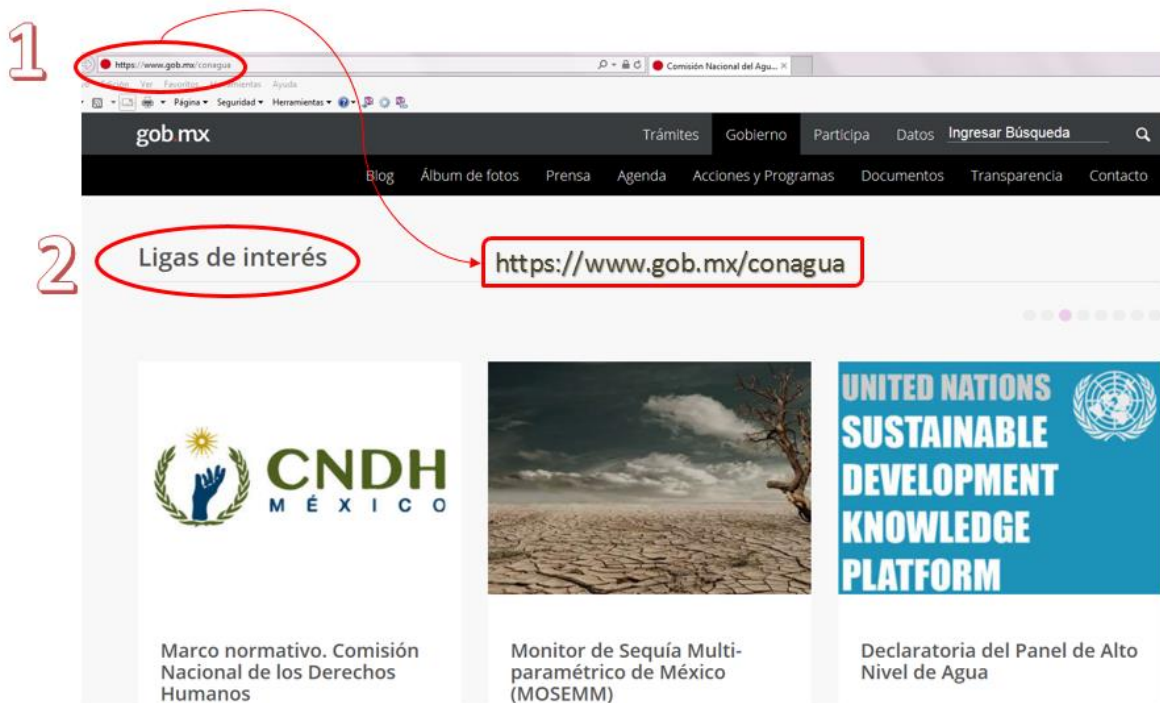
1

https://www.gob.mx/conagua

Comisión Nacional del Agu... ×

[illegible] Edición Ver Favoritos Herramientas Ayuda

Página ▾ Seguridad ▾ Herramientas ▾

gob.mx

Trámites Gobierno Participa Datos Ingresar Búsqueda

Blog Álbum de fotos Prensa Agenda Acciones y Programas Documentos Transparencia Contacto

2

Ligas de interés

https://www.gob.mx/conagua

CNDH MÉXICO

UNITED NATIONS SUSTAINABLE DEVELOPMENT KNOWLEDGE PLATFORM

Marco normativo. Comisión Nacional de los Derechos Humanos

Monitor de Sequía Multi-paramétrico de México (MOSEMM)

Declaratoria del Panel de Alto Nivel de Agua